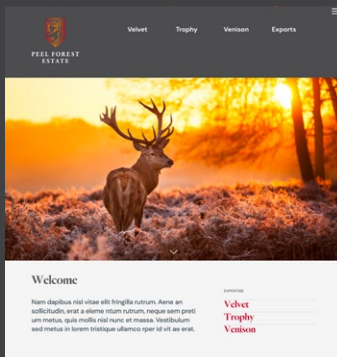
PEEL FOREST ESTATE

Velvet
Trophy
Venison
Exports

Welcome

Nam dapibus nisl vitae elit fringilla rutrum. Aene an sollicitudin, erat a eleme ntum rutrum, neque sem preti um metus, quis mollis nisl nunc et massa. Vestibulum sed metus in lorem tristique ullamco rper id vit ae erat.

EXPORTERS

Velvet
Trophy
Venison